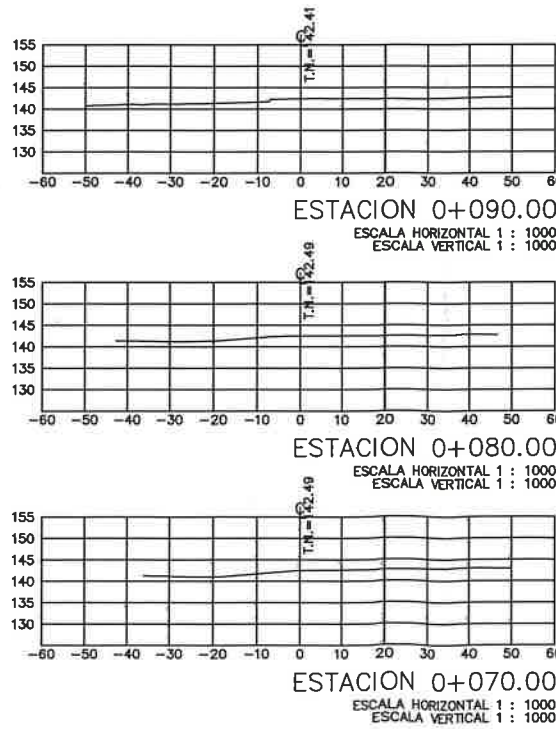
T.N.=142.41

155
150
145
140
135
130

-60 -50 -40 -30 -20 -10 0 10 20 30 40 50 6

ESTACION 0+090.00
ESCALA HORIZONTAL 1 : 1000
ESCALA VERTICAL 1 : 1000

T.N.=142.49

155
150
145
140
135
130

-60 -50 -40 -30 -20 -10 0 10 20 30 40 50 6

ESTACION 0+080.00
ESCALA HORIZONTAL 1 : 1000
ESCALA VERTICAL 1 : 1000

T.N.=142.49

155
150
145
140
135
130

-60 -50 -40 -30 -20 -10 0 10 20 30 40 50 6

ESTACION 0+070.00
ESCALA HORIZONTAL 1 : 1000
ESCALA VERTICAL 1 : 1000